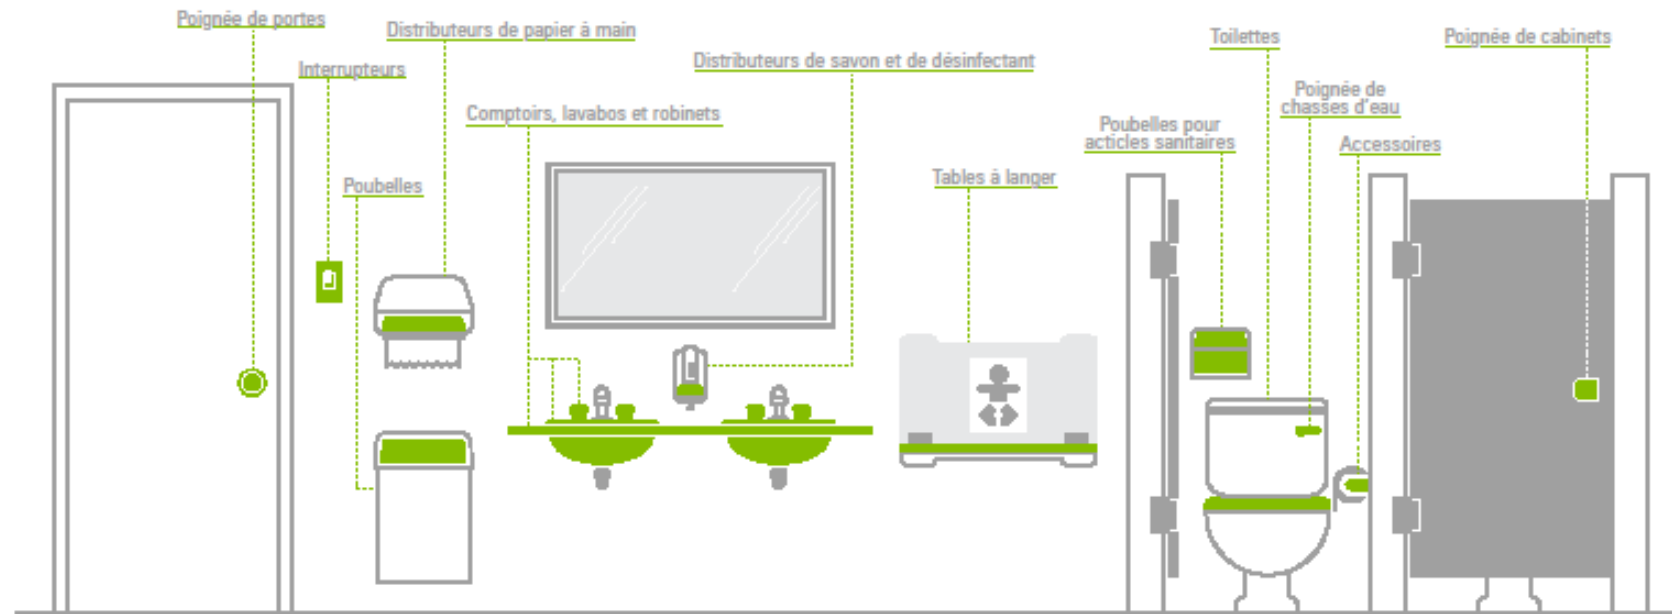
Poignée de portes

Interrupteurs

Distributeurs de papier à main

Poubelles

Comptoirs, lavabos et robinets

Distributeurs de savon et de désinfectant

Tables à langer

Poubelles pour acticles sanitaires

Toilettes

Poignée de chasses d'eau

Accessoires

Poignée de cabinets